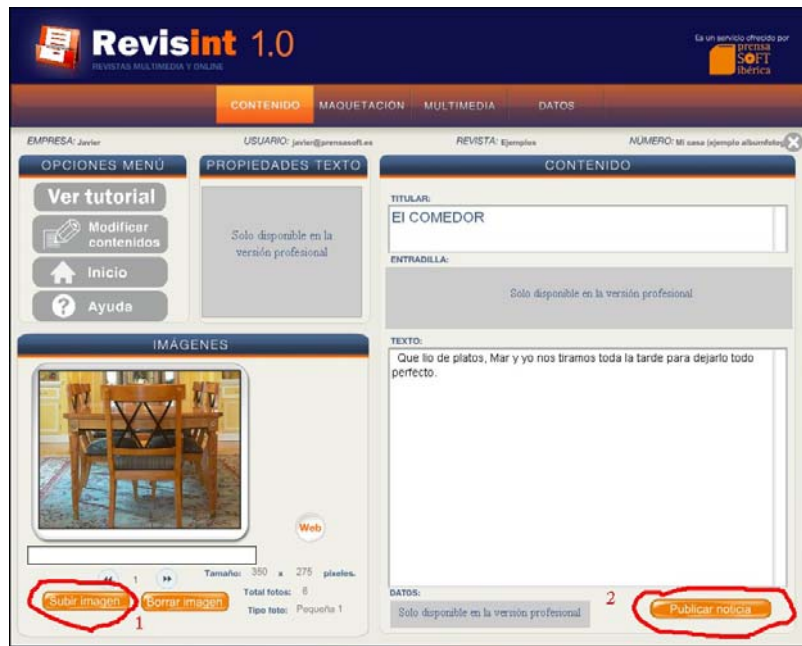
Revisint 1.0
REVISTAS MULTIMEDIA Y ONLINE

Es un servicio ofrecido por prensa SOFT ibérica

CONTENIDO MAQUETACION MULTIMEDIA DATOS

EMPRESA: Javier USUARIO: javier@prensasoft.es REVISTA: Ejemplos NÚMERO: Mi casa (ejemplo albumfotos)

OPCIONES MENÚ
Ver tutorial
Modificar contenidos
Inicio
Ayuda

PROPIEDADES TEXTO
Solo disponible en la versión profesional

CONTENIDO
TITULAR:
El COMEDOR
ENTRADILLA:
Solo disponible en la versión profesional
TEXTO:
Que lio de platos, Mar y yo nos tiramos toda la tarde para dejarlo todo perfecto.

IMÁGENES
Web
1
Tamaño: 350 x 275 pixeles.
Total fotos: 6
Tipo foto: Pequeña 1
Subir imagen
Borrar imagen
1

DATOS:
Solo disponible en la versión profesional
2
Publicar noticia